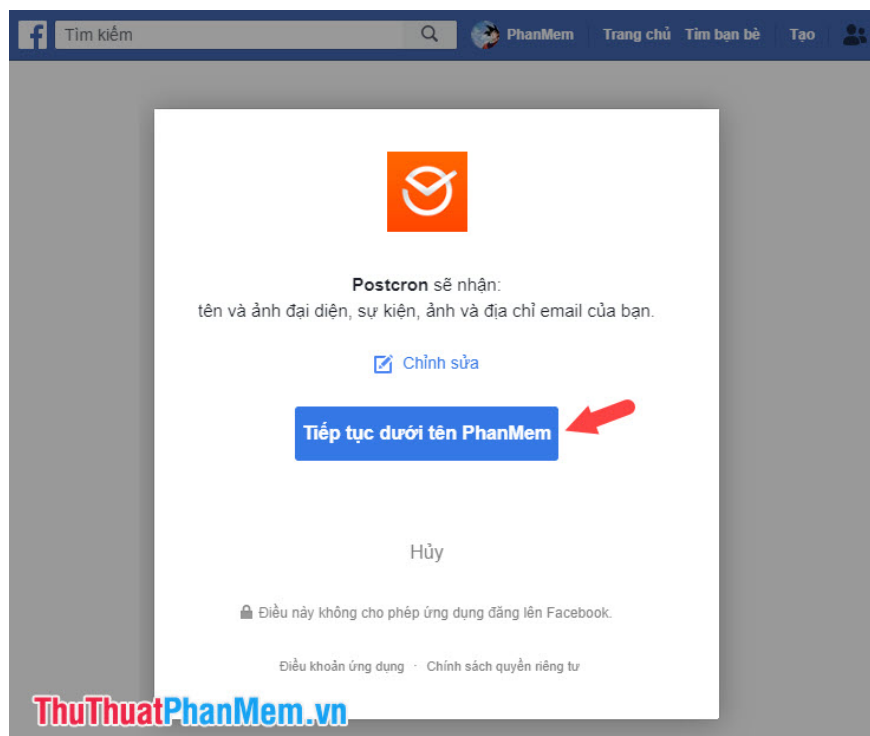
Tìm kiếm

PhanMem

Trang chủ

Tìm bạn bè

Tạo

**Postcron** sẽ nhận:
tên và ảnh đại diện, sự kiện, ảnh và địa chỉ email của bạn.

Chỉnh sửa

Tiếp tục dưới tên PhanMem

Hủy

Điều này không cho phép ứng dụng đăng lên Facebook.

Điều khoản ứng dụng · Chính sách quyền riêng tư

ThuThuatPhanMem.vn